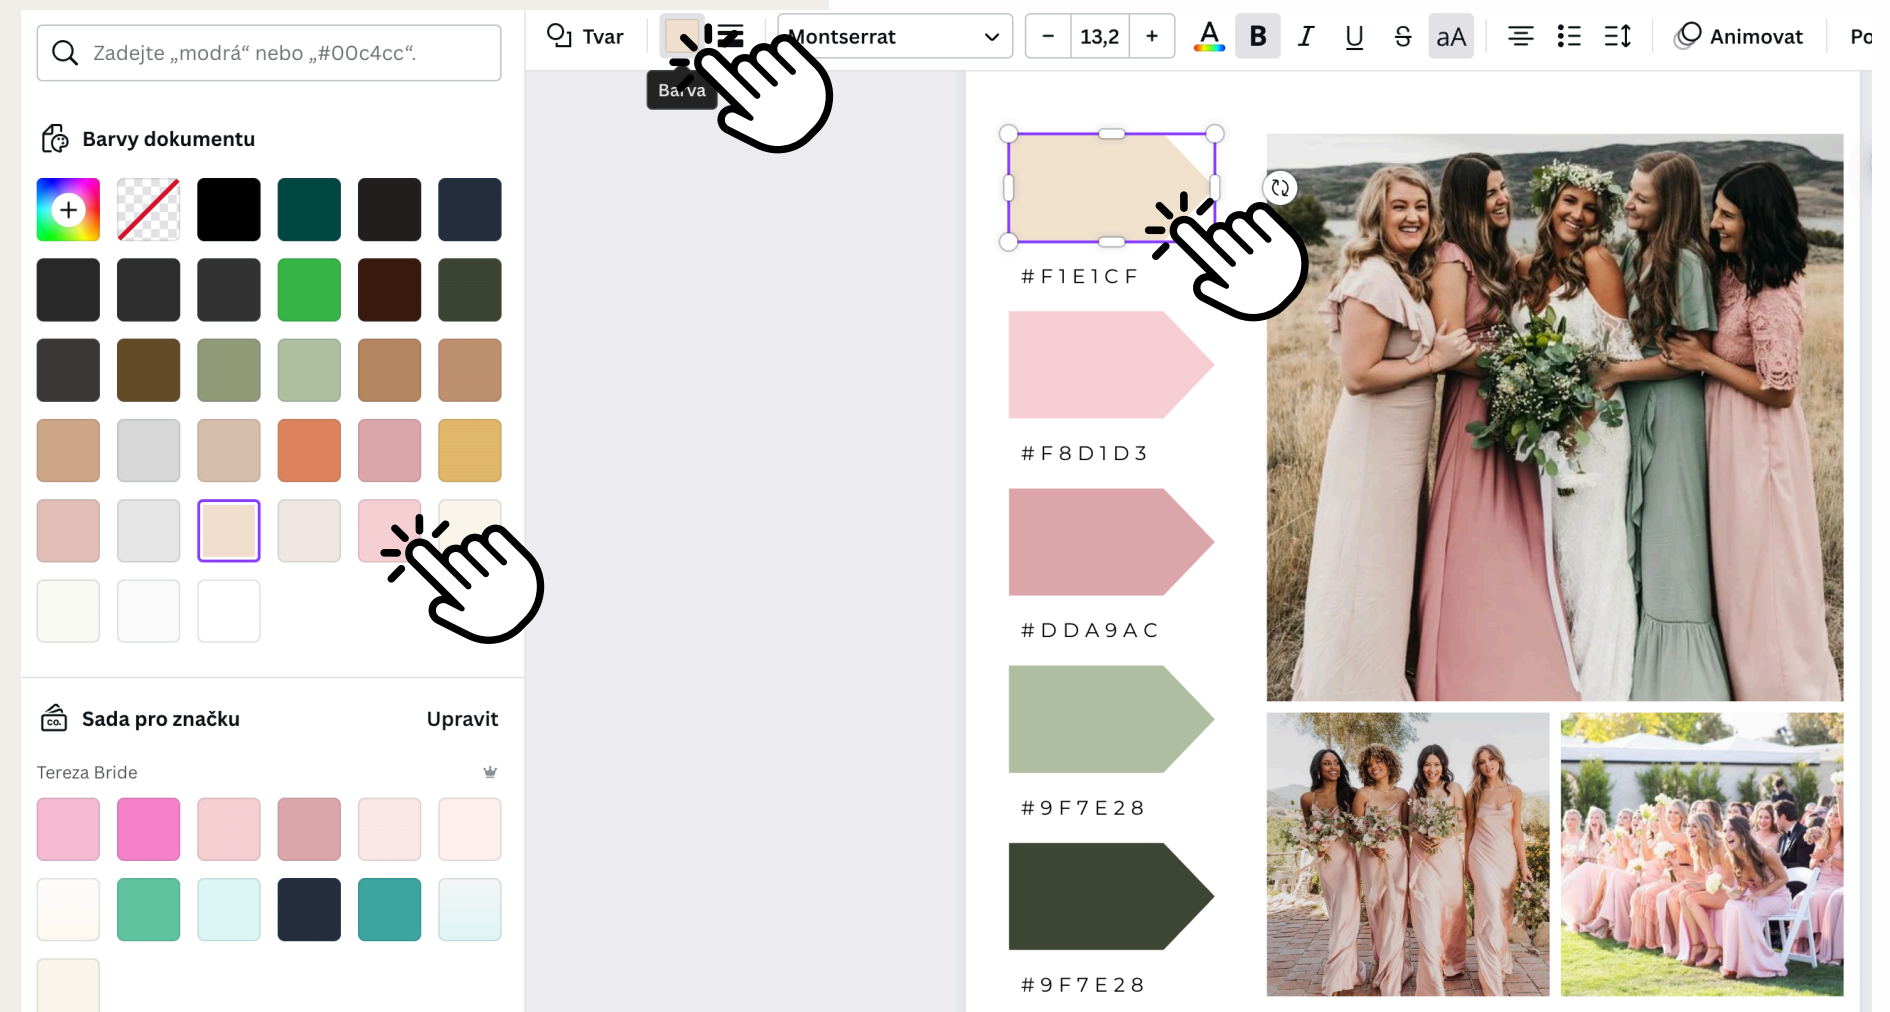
Zadejte „modrá“ nebo „#00c4cc“.

Barvy dokumentu

Sada pro značku

Upravit

Tereza Bride

Tvar

Barva

Montserrat

−

13,2

+

B

I

U

S

aA

Animovat

Po

#F1E1CF

#F8D1D3

#DDA9AC

#9F7E28

#9F7E28